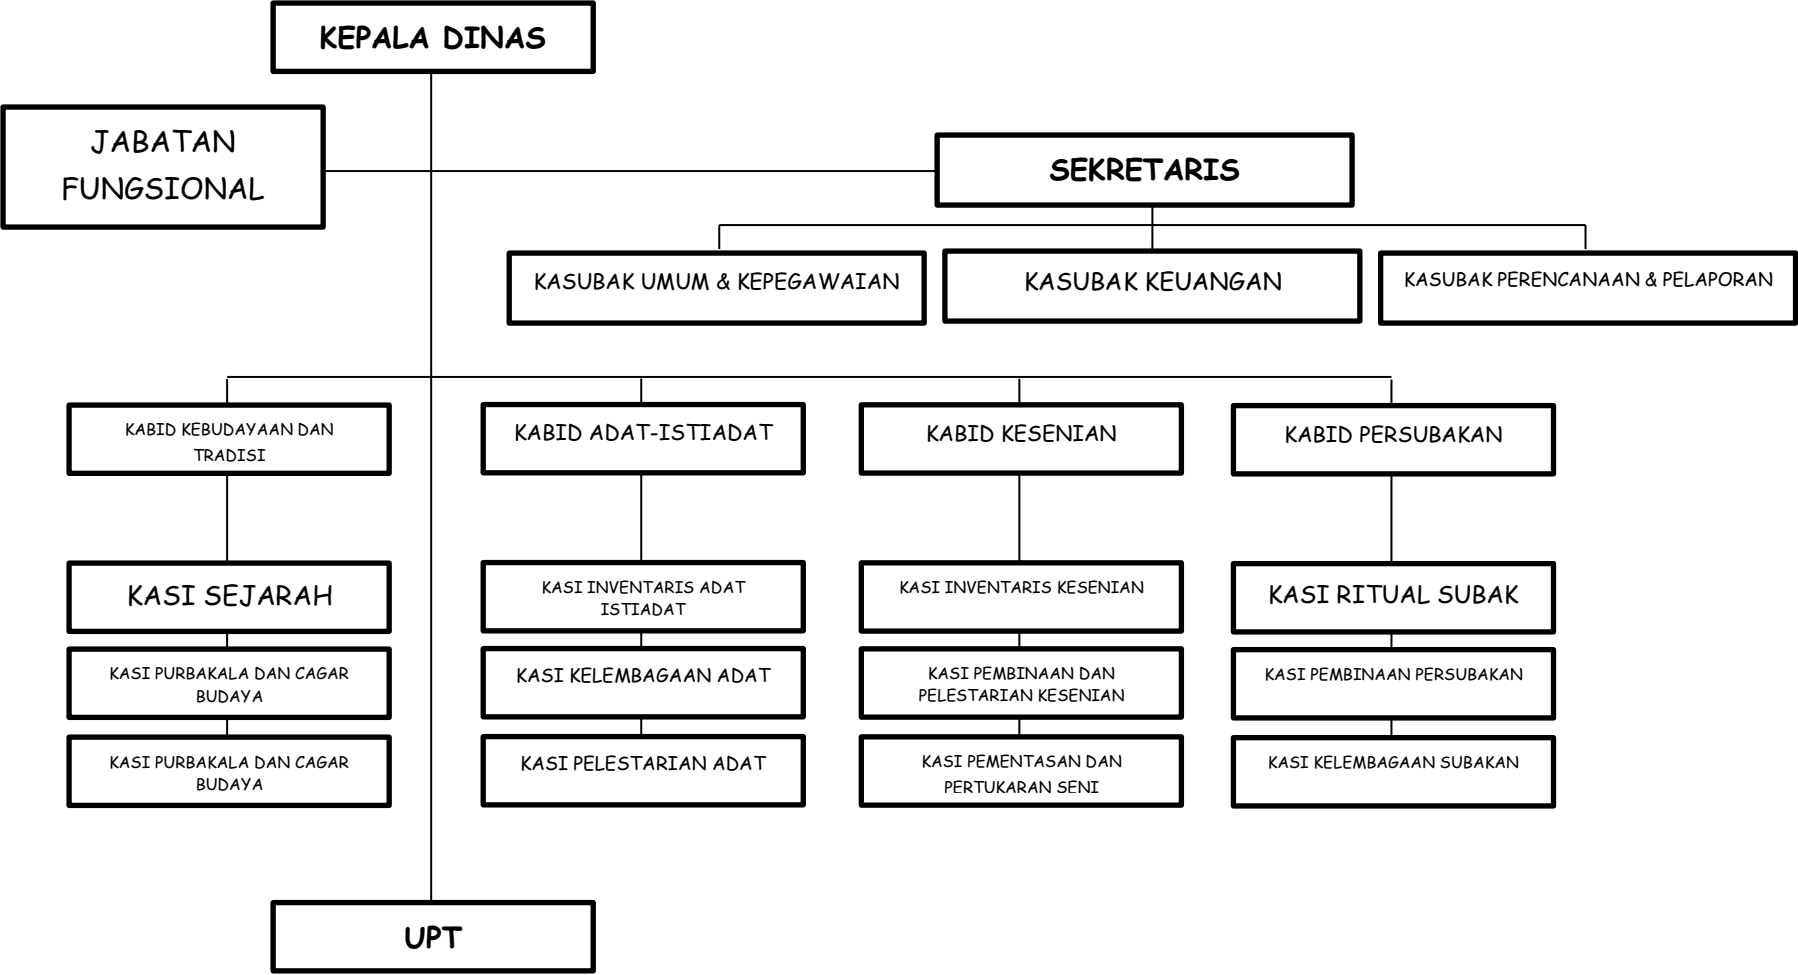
KEPALA DINAS

JABATAN FUNGSIONAL

SEKRETARIS

KASUBAK UMUM & KEPEGAWAIAN

KASUBAK KEUANGAN

KASUBAK PERENCANAAN & PELAPORAN

KABID KEBUDAYAAN DAN TRADISI

KASI SEJARAH

KASI PURBAKALA DAN CAGAR BUDAYA

KASI PURBAKALA DAN CAGAR BUDAYA

KABID ADAT-ISTIADAT

KASI INVENTARIS ADAT ISTIADAT

KASI KELEMBAGAAN ADAT

KASI PELESTARIAN ADAT

KABID KESENIAN

KASI INVENTARIS KESENIAN

KASI PEMBINAAN DAN PELESTARIAN KESENIAN

KASI PEMENTASAN DAN PERTUKARAN SENI

KABID PERSUBAKAN

KASI RITUAL SUBAK

KASI PEMBINAAN PERSUBAKAN

KASI KELEMBAGAAN SUBAKAN

UPT